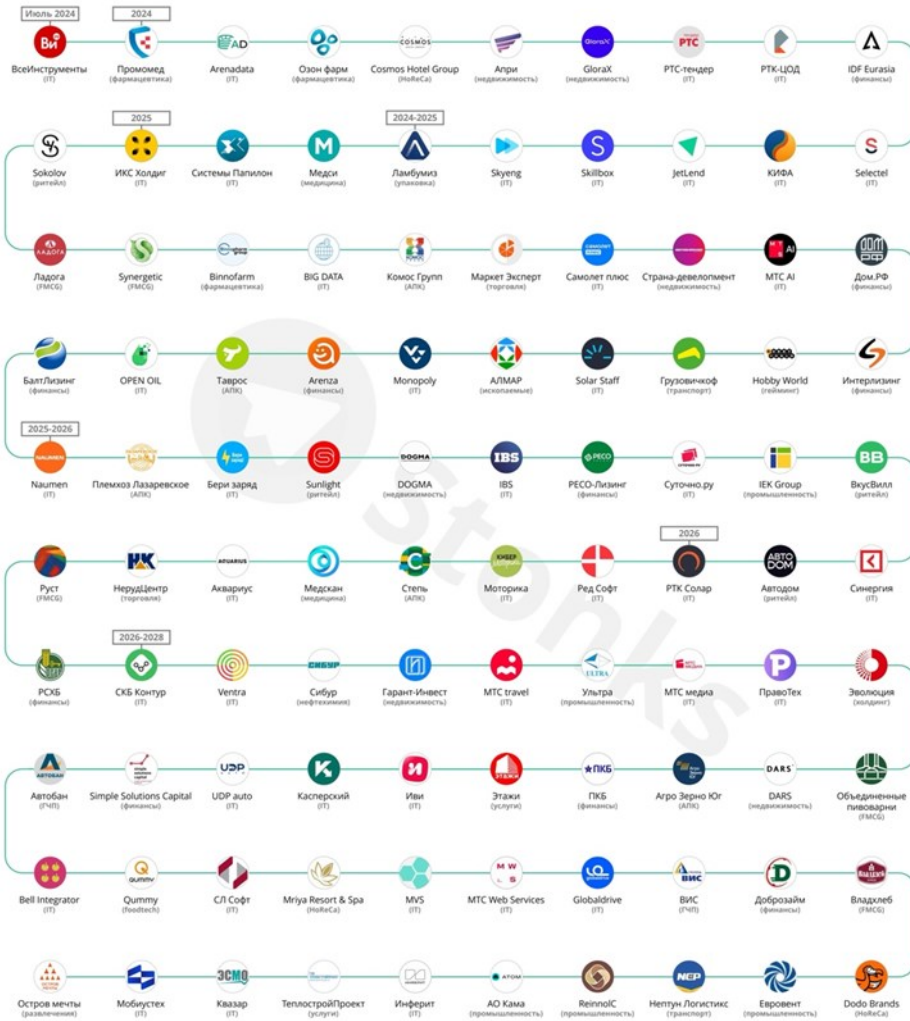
Июль 2024
2024

ВсеИнструменты (IT)
Промомед (фармацевтика)
Arenadata (IT)
Озон фарм (фармацевтика)
Cosmos Hotel Group (HoReCa)
Апри (недвижимость)
GloraX (недвижимость)
РТС-тендер (IT)
РТК-ЦОД (IT)
IDF Eurasia (финансы)

2025
2024-2025

Sokolov (ритейл)
ИКС Холдинг (IT)
Системы Папилон (IT)
Медси (медицина)
Ламбумиз (упаковка)
Skyeng (IT)
Skillbox (IT)
JetLend (IT)
КИФА (IT)
Selectel (IT)

Ладога (FMCG)
Synergetic (FMCG)
Binnofarm (фармацевтика)
BIG DATA (IT)
Комос Групп (АПК)
Маркет Эксперт (торговля)
Самолет плюс (IT)
Страна-девелопмент (недвижимость)
МТС AI (IT)
Дом.РФ (финансы)

БалтЛизинг (финансы)
OPEN OIL (IT)
Таврос (АПК)
Arenza (финансы)
Monopoly (IT)
АЛМАР (ископаемые)
Solar Staff (IT)
Грузовичкоф (транспорт)
Hobby World (гейминг)
Интерлизинг (финансы)

2025-2026

Naumen (IT)
Племхоз Лазаревское (АПК)
Бери заряд (IT)
Sunlight (ритейл)
DOGMA (недвижимость)
IBS (IT)
РЕСО-Лизинг (финансы)
Суточно.ру (IT)
IEK Group (промышленность)
ВкусВилл (ритейл)

2026

Руст (FMCG)
НерудЦентр (торговля)
Аквариус (IT)
Медскан (медицина)
Степь (АПК)
Моторика (IT)
Ред Софт (IT)
РТК Солар (IT)
Автодом (ритейл)
Синергия (IT)

2026-2028

РСХБ (финансы)
СКБ Контур (IT)
Ventra (IT)
Сибур (нефтехимия)
Гарант-Инвест (недвижимость)
МТС travel (IT)
Ультра (промышленность)
МТС медиа (IT)
ПравоТех (IT)
Эволюция (холдинг)

Автобан (ГЧП)
Simple Solutions Capital (финансы)
UDP auto (IT)
Касперский (IT)
Иви (IT)
Этажи (услуги)
ПКБ (финансы)
Агро Зерно Юг (АПК)
DARS (недвижимость)
Объединенные пивоварни (FMCG)

Bell Integrator (IT)
Qummy (foodtech)
СЛ Софт (IT)
Mriya Resort & Spa (HoReCa)
MVS (IT)
МТС Web Services (IT)
Globaldrive (IT)
ВИС (ГЧП)
Доброзайм (финансы)
Владхлеб (FMCG)

Остров мечты (развлечения)
Мобиустех (IT)
Квазар (IT)
ТеплостройПроект (услуги)
Инферит (IT)
АО Кама (промышленность)
ReinnolC (промышленность)
Нептун Логистикс (транспорт)
Евровент (промышленность)
Dodo Brands (HoReCa)

stonks